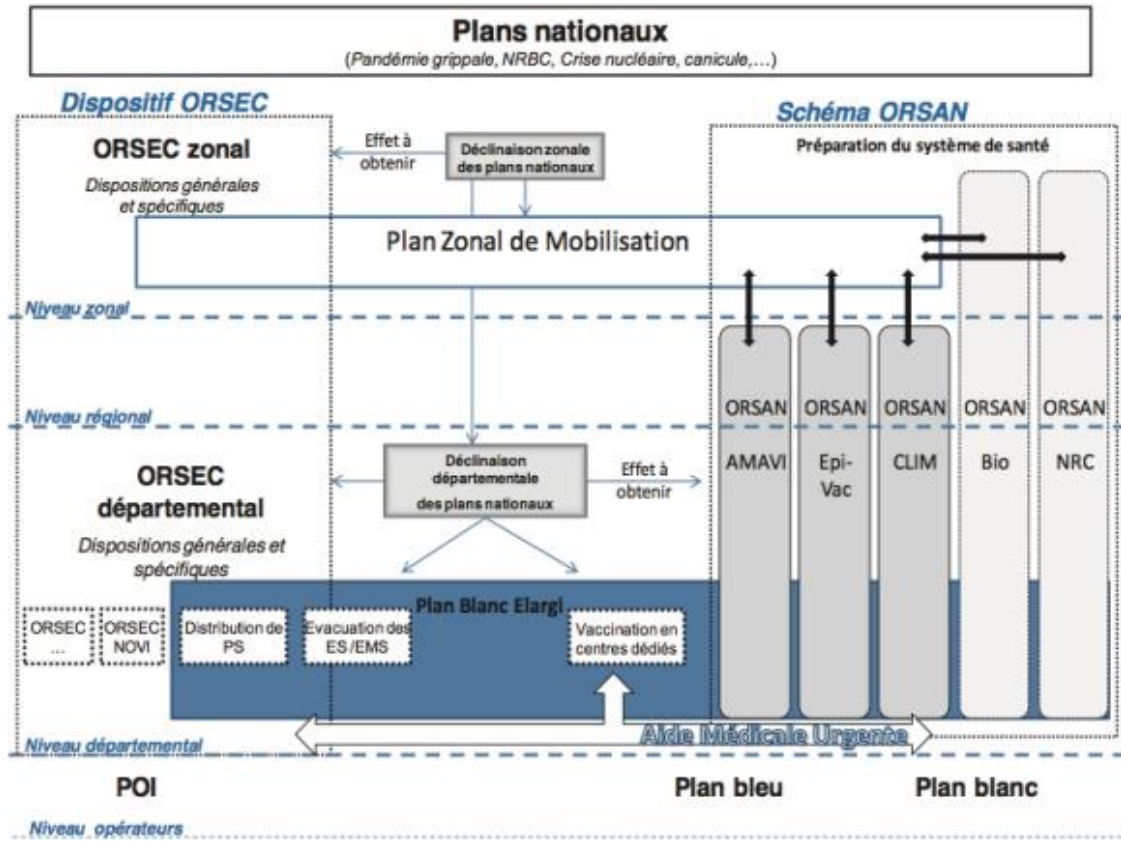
Plans nationaux
(Pandémie grippale, NRBC, Crise nucléaire, canicule,…)

Dispositif ORSEC

ORSEC zonal

Dispositions générales et spécifiques

Effet à obtenir

Déclinaison zonale des plans nationaux

Schéma ORSAN

Préparation du système de santé

Plan Zonal de Mobilisation

Niveau zonal

Niveau régional

ORSAN AMAVI

ORSAN Epi-Vac

ORSAN CLIM

ORSAN Bio

ORSAN NRC

ORSEC départemental

Dispositions générales et spécifiques

Déclinaison départementale des plans nationaux

Effet à obtenir

Plan Blanc Elargi

ORSEC …

ORSEC NOVI

Distribution de PS

Evacuation des ES/EMS

Vaccination en centres dédiés

Aide Médicale Urgente

Niveau départemental

POI

Plan bleu

Plan blanc

Niveau opérateurs